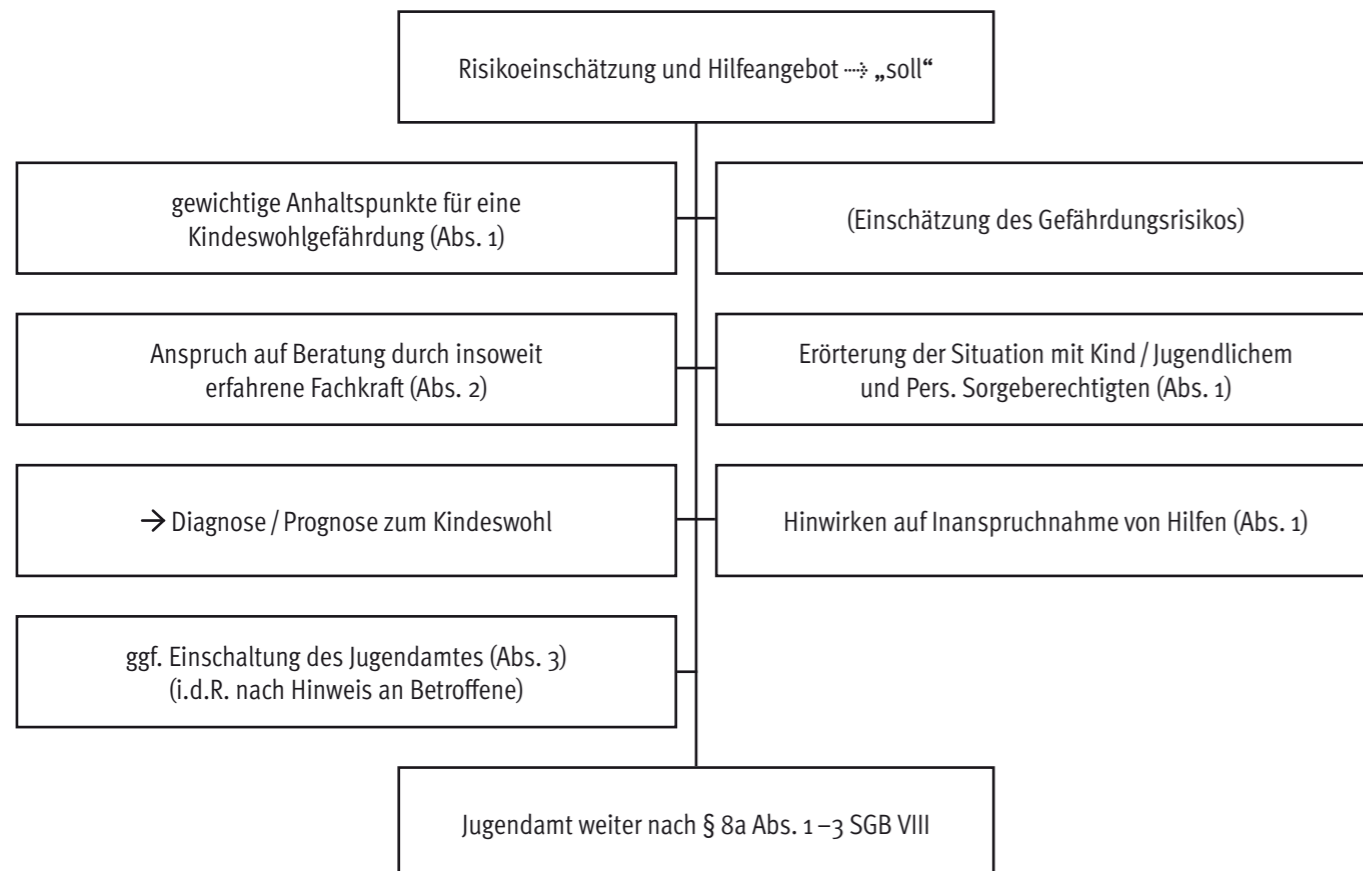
Risikoeinschätzung und Hilfeangebot ⇢ „soll“

gewichtige Anhaltspunkte für eine Kindeswohlgefährdung (Abs. 1)

(Einschätzung des Gefährdungsrisikos)

Anspruch auf Beratung durch insoweit erfahrene Fachkraft (Abs. 2)

Erörterung der Situation mit Kind / Jugendlichem und Pers. Sorgeberechtigten (Abs. 1)

→ Diagnose / Prognose zum Kindeswohl

Hinwirken auf Inanspruchnahme von Hilfen (Abs. 1)

ggf. Einschaltung des Jugendamtes (Abs. 3) (i.d.R. nach Hinweis an Betroffene)

Jugendamt weiter nach § 8a Abs. 1 – 3 SGB VIII